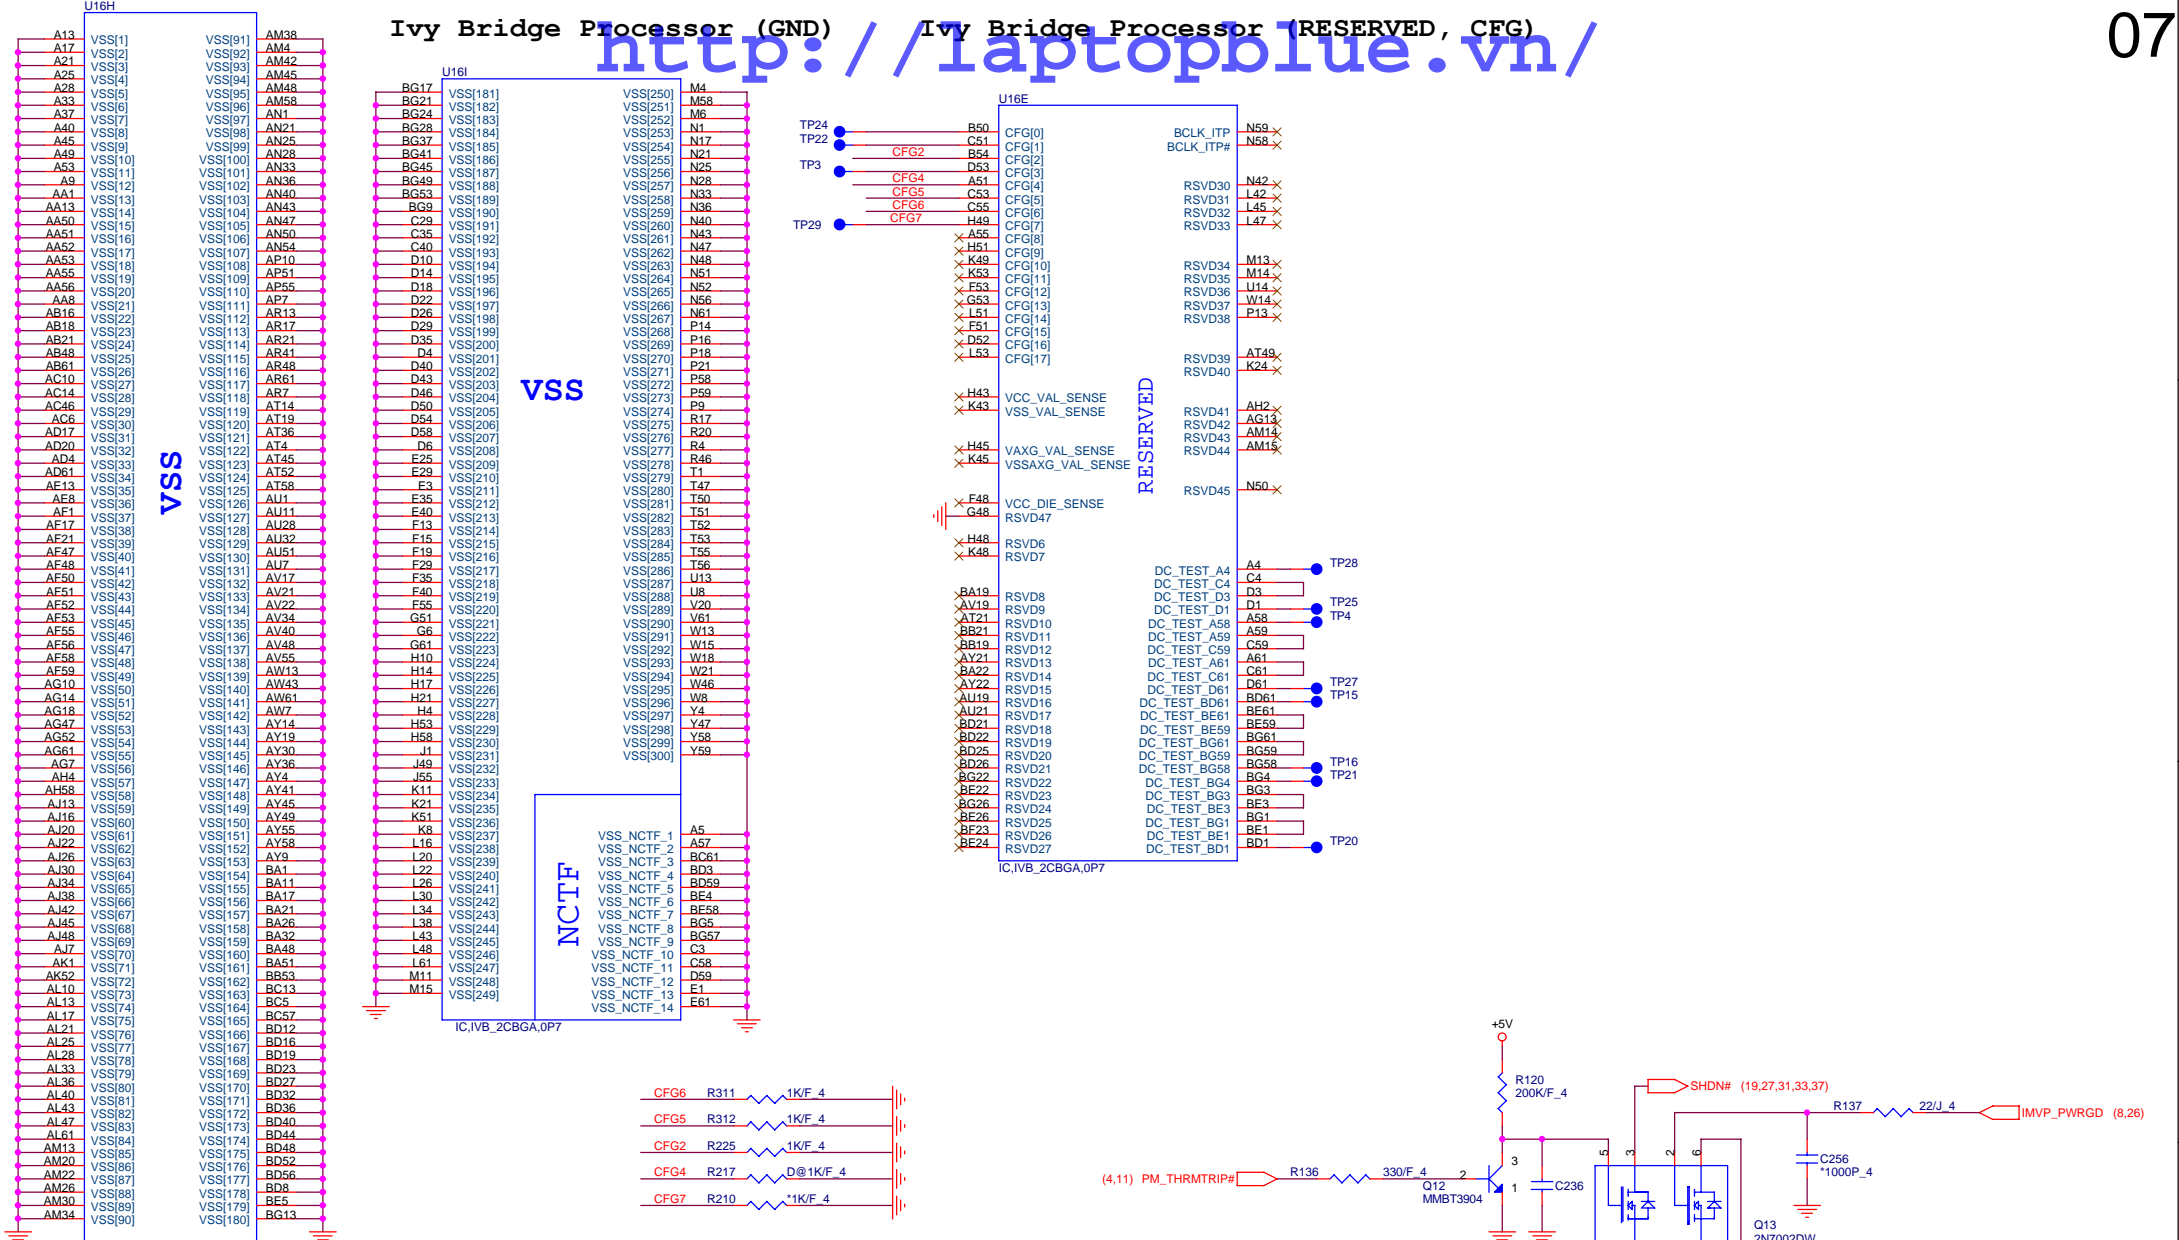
Ivy Bridge Processor (GND)    Ivy Bridge Processor (RESERVED, CFG)
http://laptopblue.vn/
07

U16H
VSS

U16I
VSS
NCTF
IC,IVB_2CBGA,0P7

U16E
RESERVED
IC,IVB_2CBGA,0P7

TP24 TP22 TP3 TP29
CFG2 CFG4 CFG5 CFG6 CFG7
CFG[0] CFG[1] CFG[2] CFG[3] CFG[4] CFG[5] CFG[6] CFG[7] CFG[8] CFG[9] CFG[10] CFG[11] CFG[12] CFG[13] CFG[14] CFG[15] CFG[16] CFG[17]
VCC_VAL_SENSE
VSS_VAL_SENSE
VAXG_VAL_SENSE
VSSAXG_VAL_SENSE
VCC_DIE_SENSE
RSVD47
RSVD6
RSVD7
BCLK_ITP
BCLK_ITP#
RSVD30 RSVD31 RSVD32 RSVD33
RSVD34 RSVD35 RSVD36 RSVD37 RSVD38
RSVD39 RSVD40
RSVD41 RSVD42 RSVD43 RSVD44
RSVD45
TP28 TP25 TP4 TP27 TP15 TP16 TP21 TP20

CFG6 R311 1K/F_4
CFG5 R312 1K/F_4
CFG2 R225 1K/F_4
CFG4 R217 D@1K/F_4
CFG7 R210 *1K/F_4

+5V
R120
200K/F_4
SHDN# (19,27,31,33,37)
R137 22/J_4
IMVP_PWRGD (8,26)
C256
*1000P_4
(4,11) PM_THRMTRIP# R136 330/F_4
Q12
MMBT3904
C236
Q13
2N7002DW